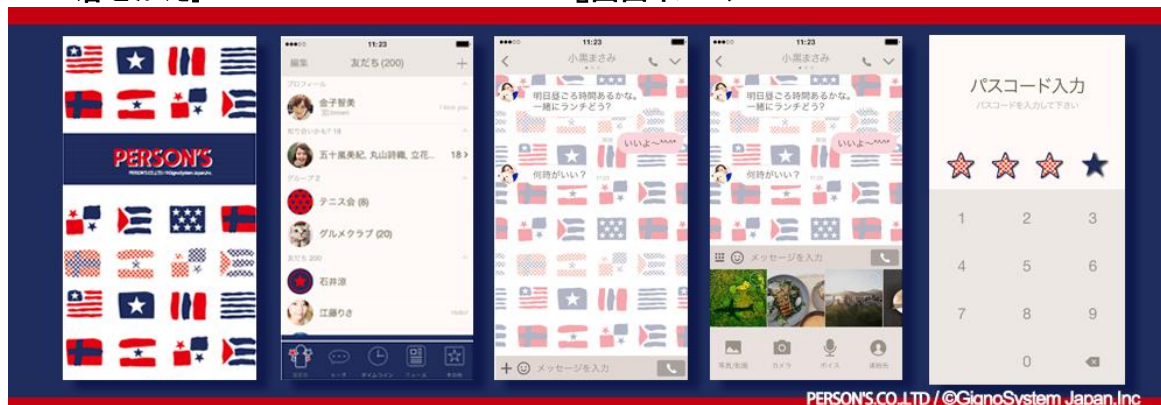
PERSON'S

PERSON'S CO.LTD / ©GignoSystem Japan,Inc

11:23
編集 友だち (200)
プロフィール
金子智美
知り合いかも? 18
五十嵐美紀, 丸山詩織, 立花... 18
グループ 2
テニス会 (6)
グルメクラブ (20)
友だち 200
石井涼
江藤りさ

11:23
小黒まさみ
明日昼ごろ時間あるかな。一緒にランチどう?
いいよ〜^^^
何時がいい?
メッセージを入力

11:23
小黒まさみ
明日昼ごろ時間あるかな。一緒にランチどう?
いいよ〜^^^
何時がいい?
メッセージを入力
写真/動画 カメラ ボイス 連絡先

パスコード入力
パスコードを入力して下さい
1 2 3
4 5 6
7 8 9
0

PERSON'S.CO.,LTD / ©GignoSystem Japan,Inc